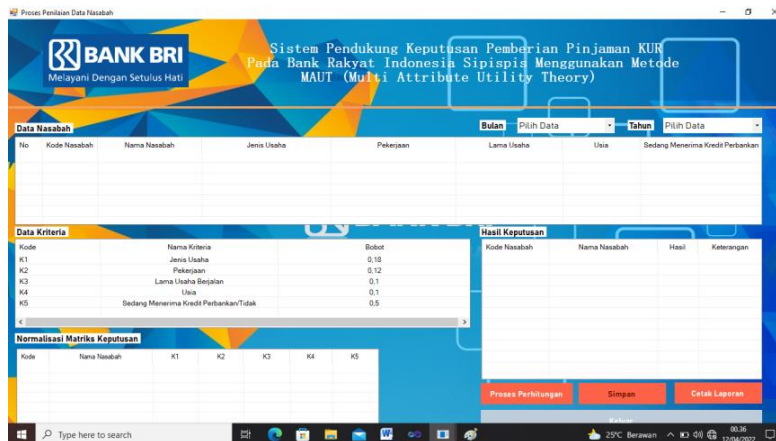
Proses Penilaian Data Nasabah

BANK BRI
Melayani Dengan Setulus Hati

Sistem Pendukung Keputusan Pemberian Pinjaman KUR Pada Bank Rakyat Indonesia Sipispis Menggunakan Metode MAUT (Multi Attribute Utility Theory)

Data Nasabah

Bulan Pilih Data Tahun Pilih Data

| No | Kode Nasabah | Nama Nasabah | Jenis Usaha | Pekerjaan | Lama Usaha | Usia | Sedang Menerima Kredit Perbankan |
|---|---|---|---|---|---|---|---|

Data Kriteria

| Kode | Nama Kriteria | Bobot |
|---|---|---|
| K1 | Jenis Usaha | 0,18 |
| K2 | Pekerjaan | 0,12 |
| K3 | Lama Usaha Berjalan | 0,1 |
| K4 | Usia | 0,1 |
| K5 | Sedang Menerima Kredit Perbankan/Tidak | 0,5 |

Hasil Keputusan

| Kode Nasabah | Nama Nasabah | Hasil | Keterangan |
|---|---|---|---|

Normalisasi Matriks Keputusan

| Kode | Nama Nasabah | K1 | K2 | K3 | K4 | K5 |
|---|---|---|---|---|---|---|

Proses Perhitungan Simpan Cetak Laporan

Keluar

Type here to search

25°C Berawan 00.36 12/04/2022